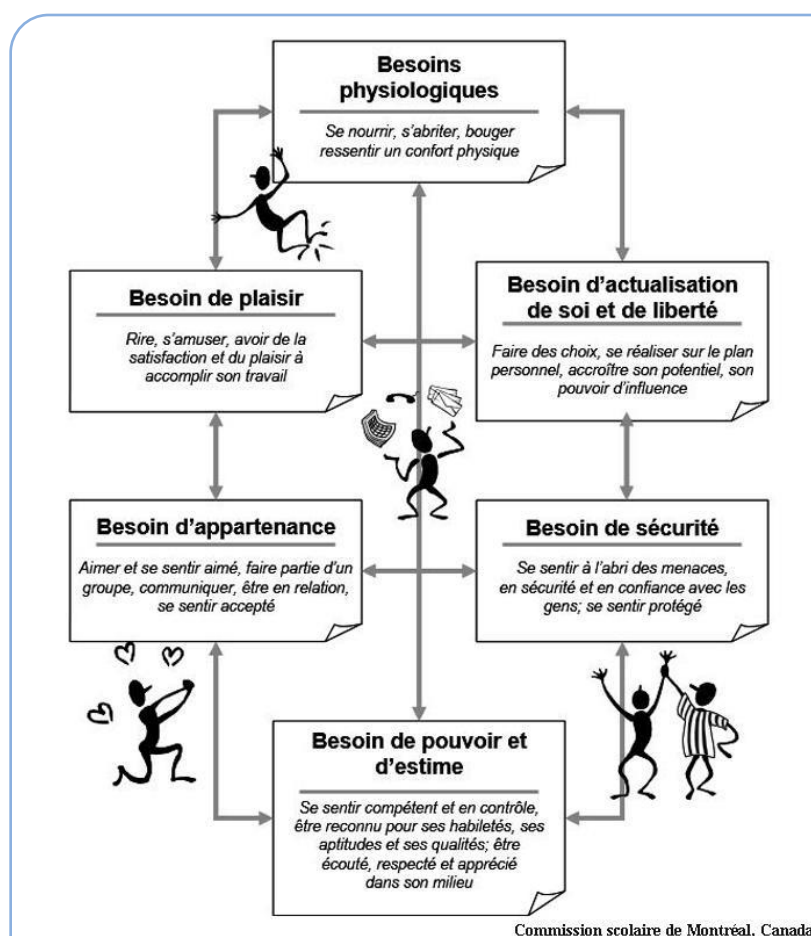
Besoins physiologiques

Se nourrir, s'abriter, bouger ressentir un confort physique

Besoin de plaisir

Rire, s'amuser, avoir de la satisfaction et du plaisir à accomplir son travail

Besoin d'actualisation de soi et de liberté

Faire des choix, se réaliser sur le plan personnel, accroître son potentiel, son pouvoir d'influence

Besoin d'appartenance

Aimer et se sentir aimé, faire partie d'un groupe, communiquer, être en relation, se sentir accepté

Besoin de sécurité

Se sentir à l'abri des menaces, en sécurité et en confiance avec les gens; se sentir protégé

Besoin de pouvoir et d'estime

Se sentir compétent et en contrôle, être reconnu pour ses habiletés, ses aptitudes et ses qualités; être écouté, respecté et apprécié dans son milieu

Commission scolaire de Montréal. Canada